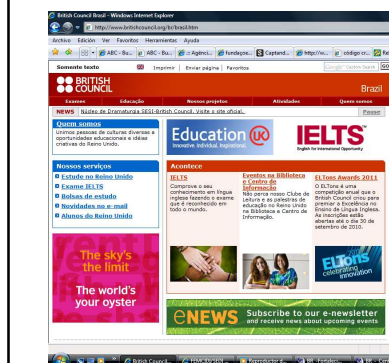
British Council Brasil - Windows Internet Explorer

http://www.britishcouncil.org/br/brasil.htm

Arquivo Edição Ver Favoritos Ferramentas Ajuda

ABC - Bu... ABC - Bu... Agênci... fundaçoe... Captand... http://w... código or... Ra

Somente texto Imprimir | Enviar página | Favoritos Google™ Custom Search GO

BRITISH COUNCIL Brazil

Exames Educação Nossos projetos Atividades Quem somos

NEWS Núcleo de Dramaturgia SESI-British Council. Visite o site oficial. Pausar

Quem somos
Unimos pessoas de culturas diversas e oportunidades educacionais e idéias criativas do Reino Unido.

Nossos serviços
Estudo no Reino Unido
Exame IELTS
Bolsas de estudo
Novidades no e-mail
Alunos do Reino Unido

Education UK Innovative. Individual. Inspirational.

IELTS English for International Opportunity

Acontece

IELTS
Comprove o seu conhecimento em língua inglesa fazendo o exame que é reconhecido em todo o mundo.

Eventos na Biblioteca e Centro de Informação
Não perca nosso Clube de Leitura e as palestras de educação no Reino Unido na Biblioteca e Centro de Informação.

ELTons Awards 2011
O ELTons é uma competição anual que o British Council criou para premiar a Excelência no Ensino de Língua Inglesa. As inscrições estão abertas até o dia 30 de setembro de 2010.

ELTons celebrating innovation

The sky's the limit
The world's your oyster

eNEWS Subscribe to our e-newsletter and receive news about upcoming events

British Council... Reprodutor d... BR_Portofo...